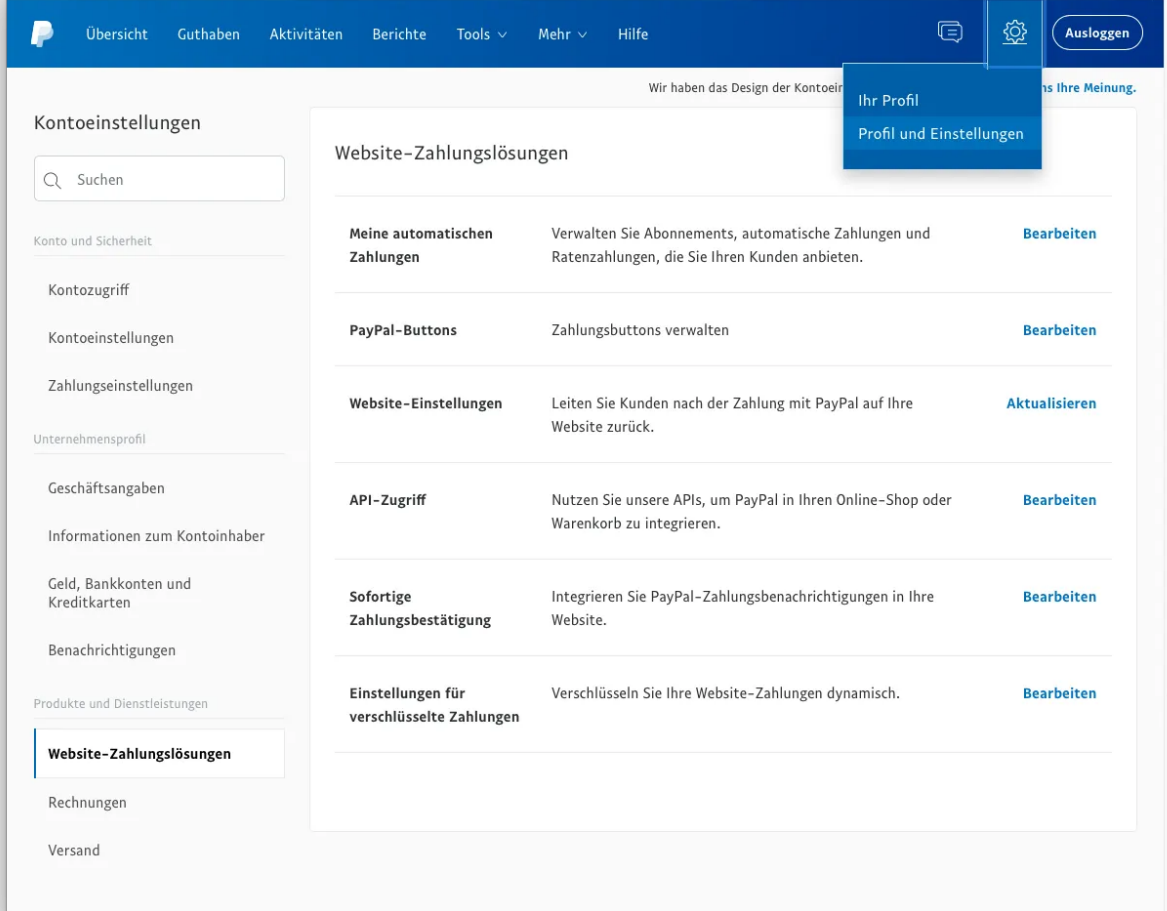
Übersicht Guthaben Aktivitäten Berichte Tools Mehr Hilfe

Ausloggen

Wir haben das Design der Kontoeir

Ihr Profil
Profil und Einstellungen

ns Ihre Meinung.

Kontoeinstellungen

Suchen

Konto und Sicherheit

Kontozugriff

Kontoeinstellungen

Zahlungseinstellungen

Unternehmensprofil

Geschäftsangaben

Informationen zum Kontoinhaber

Geld, Bankkonten und Kreditkarten

Benachrichtigungen

Produkte und Dienstleistungen

Website-Zahlungslösungen

Rechnungen

Versand

Website-Zahlungslösungen

| | | |
|---|---|---|
| Meine automatischen Zahlungen | Verwalten Sie Abonnements, automatische Zahlungen und Ratenzahlungen, die Sie Ihren Kunden anbieten. | Bearbeiten |
| PayPal-Buttons | Zahlungsbuttons verwalten | Bearbeiten |
| Website-Einstellungen | Leiten Sie Kunden nach der Zahlung mit PayPal auf Ihre Website zurück. | Aktualisieren |
| API-Zugriff | Nutzen Sie unsere APIs, um PayPal in Ihren Online-Shop oder Warenkorb zu integrieren. | Bearbeiten |
| Sofortige Zahlungsbestätigung | Integrieren Sie PayPal-Zahlungsbenachrichtigungen in Ihre Website. | Bearbeiten |
| Einstellungen für verschlüsselte Zahlungen | Verschlüsseln Sie Ihre Website-Zahlungen dynamisch. | Bearbeiten |